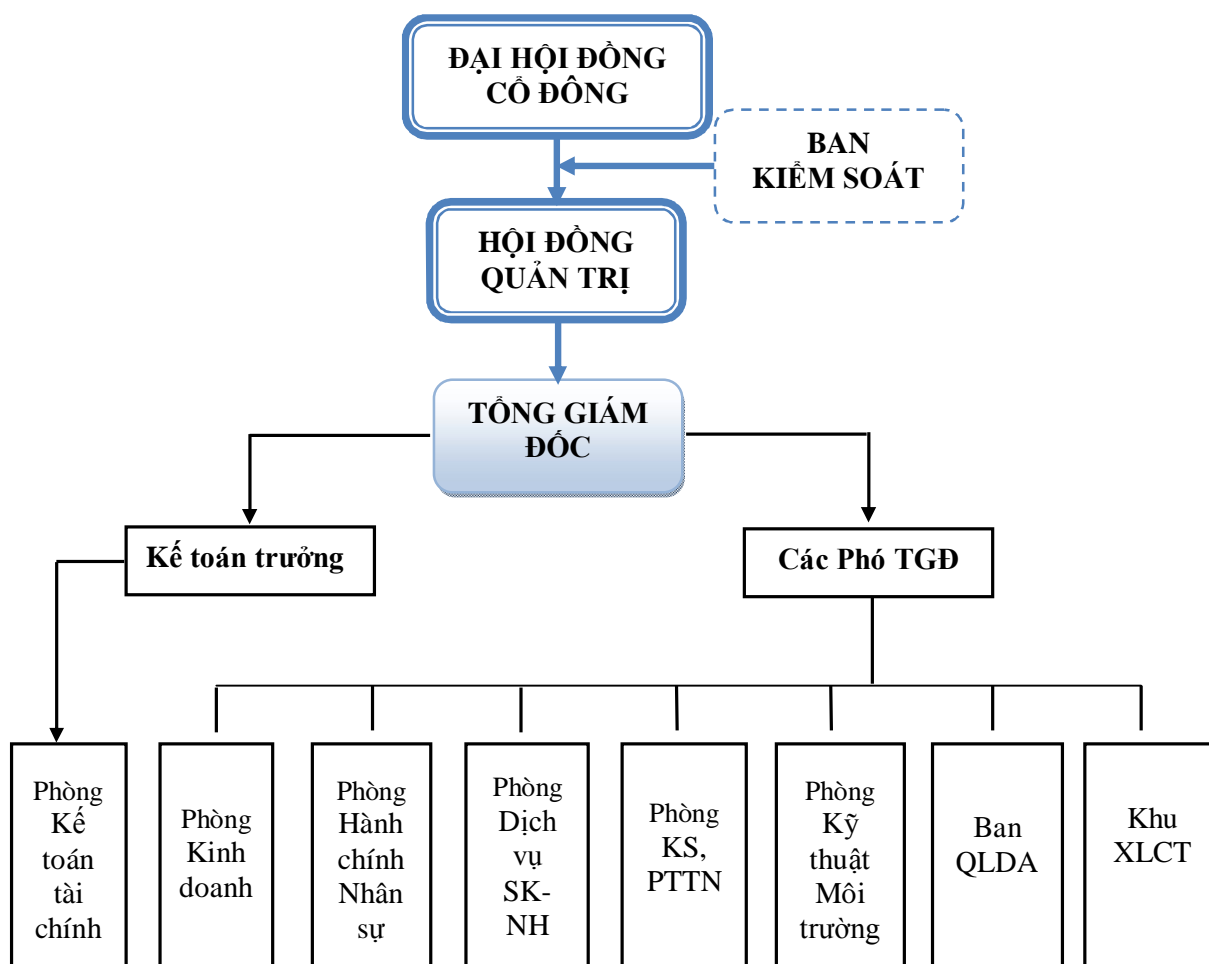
ĐẠI HỘI ĐỒNG CỔ ĐÔNG

BAN KIỂM SOÁT

HỘI ĐỒNG QUẢN TRỊ

TỔNG GIÁM ĐỐC

Kế toán trưởng

Các Phó TGĐ

Phòng Kế toán tài chính

Phòng Kinh doanh

Phòng Hành chính Nhân sự

Phòng Dịch vụ SK-NH

Phòng KS, PTTN

Phòng Kỹ thuật Môi trường

Ban QLDA

Khu XLCT